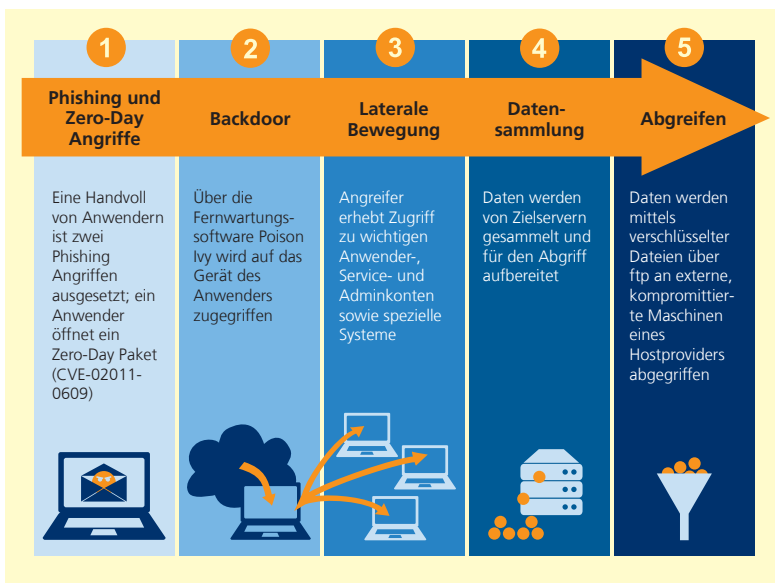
1

Phishing und Zero-Day Angriffe

Eine Handvoll von Anwendern ist zwei Phishing Angriffen ausgesetzt; ein Anwender öffnet ein Zero-Day Paket (CVE-02011-0609)

2

Backdoor

Über die Fernwartungssoftware Poison Ivy wird auf das Gerät des Anwenders zugegriffen

3

Laterale Bewegung

Angreifer erhebt Zugriff zu wichtigen Anwender-, Service- und Adminkonten sowie spezielle Systeme

4

Datensammlung

Daten werden von Zielservern gesammelt und für den Abgriff aufbereitet

5

Abgreifen

Daten werden mittels verschlüsselter Dateien über ftp an externe, kompromittierte Maschinen eines Hostproviders abgegriffen